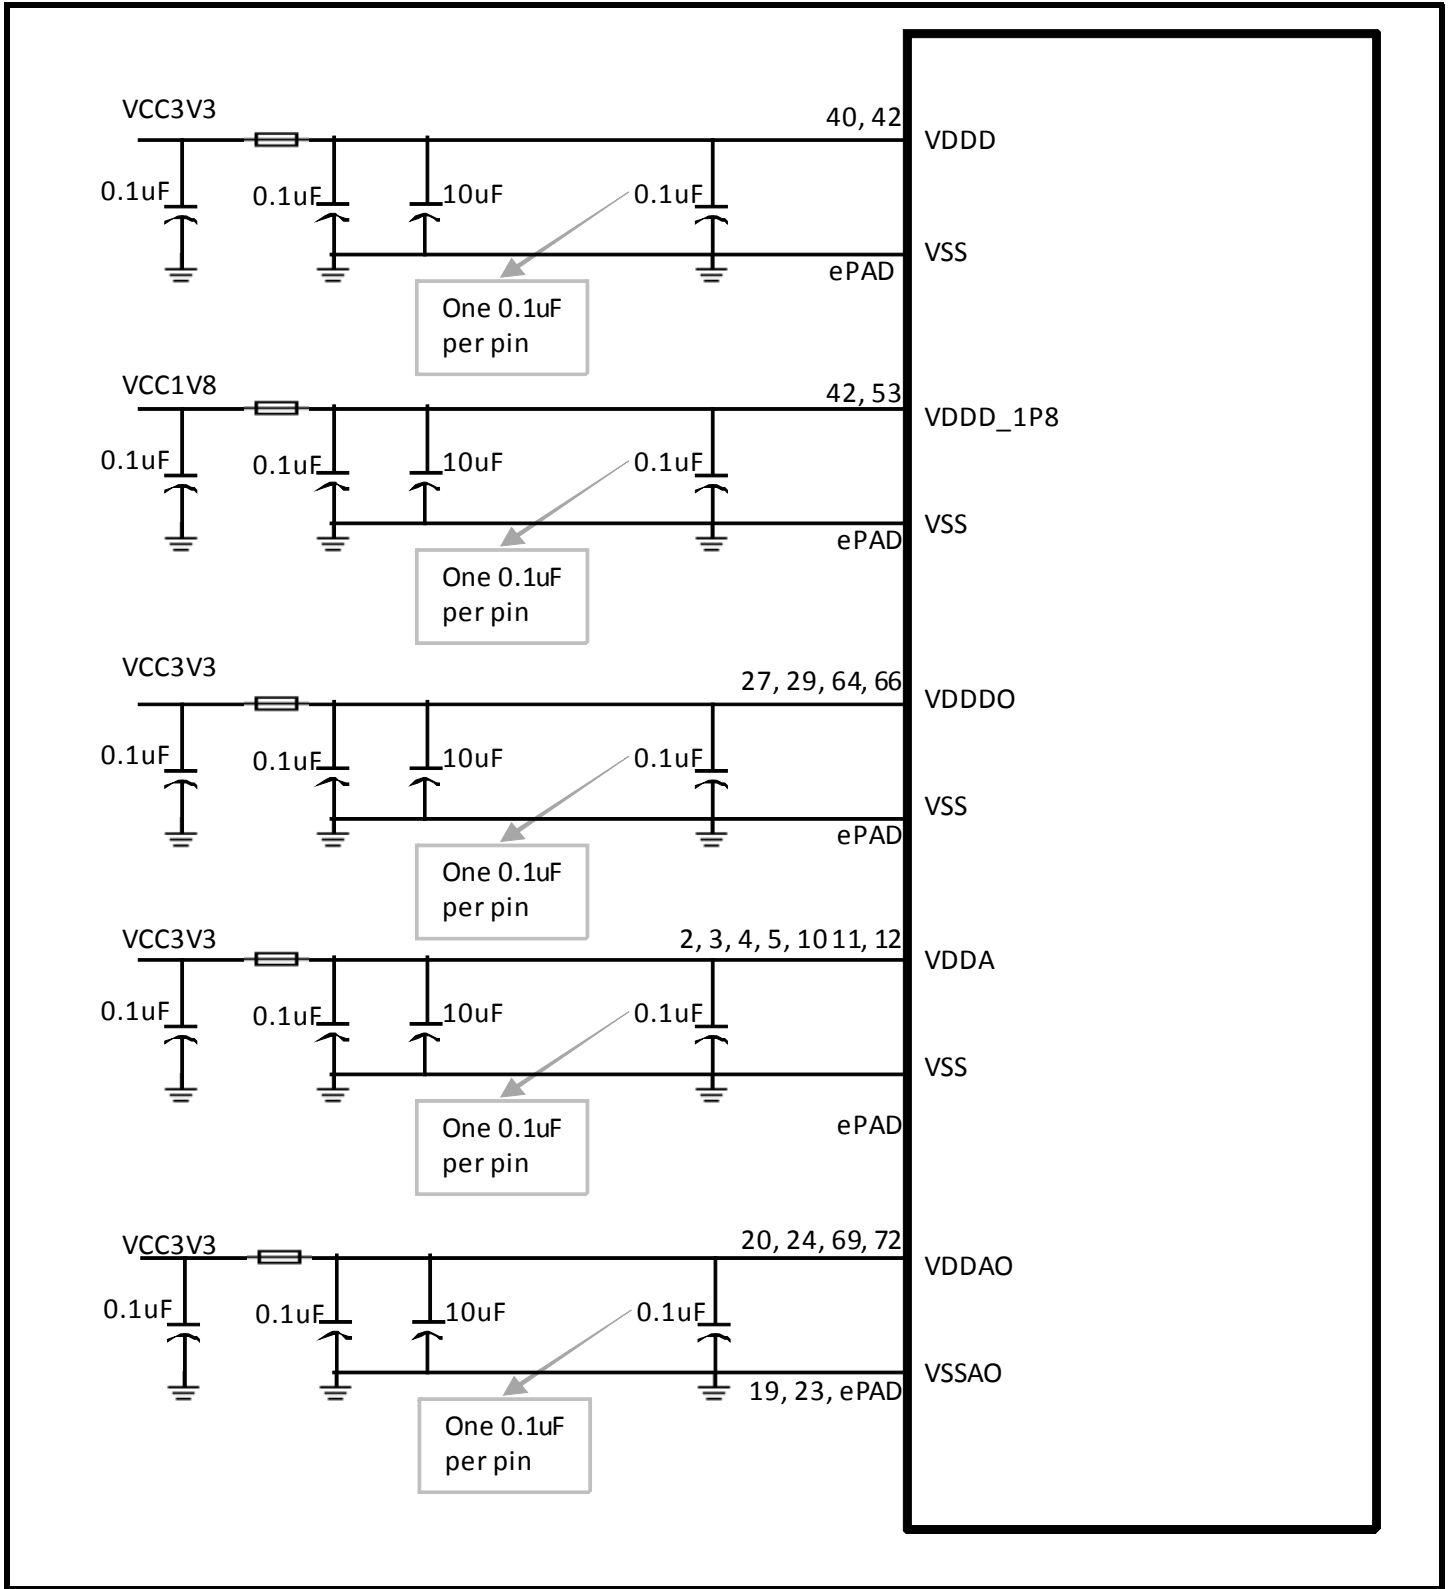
VCC3V3
40, 42
VDDD
0.1uF
0.1uF
10uF
0.1uF
VSS
ePAD
One 0.1uF per pin

VCC1V8
42, 53
VDDD_1P8
0.1uF
0.1uF
10uF
0.1uF
VSS
ePAD
One 0.1uF per pin

VCC3V3
27, 29, 64, 66
VDDDO
0.1uF
0.1uF
10uF
0.1uF
VSS
ePAD
One 0.1uF per pin

VCC3V3
2, 3, 4, 5, 10 11, 12
VDDA
0.1uF
0.1uF
10uF
0.1uF
VSS
ePAD
One 0.1uF per pin

VCC3V3
20, 24, 69, 72
VDDAO
0.1uF
0.1uF
10uF
0.1uF
VSSAO
19, 23, ePAD
One 0.1uF per pin